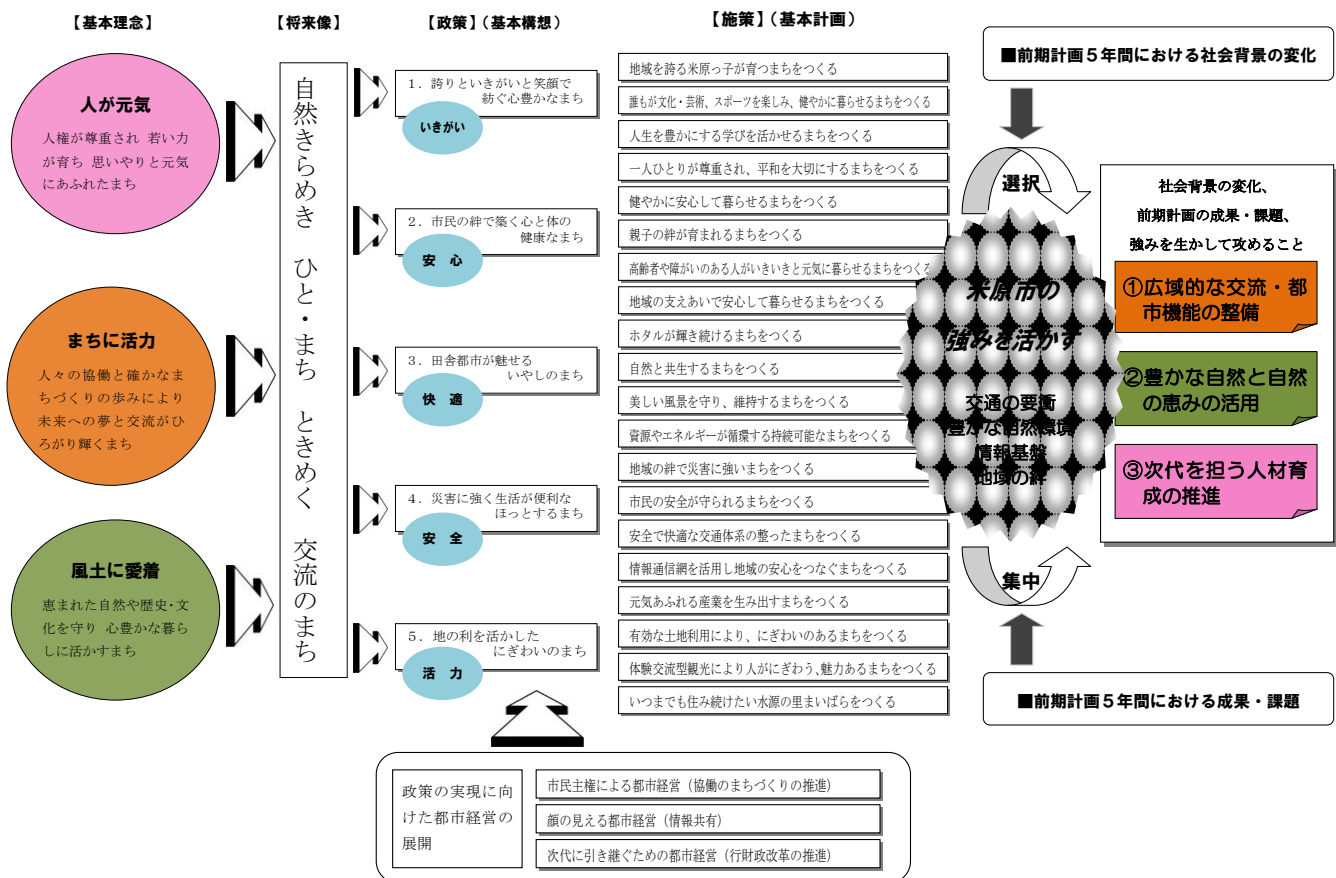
【基本理念】

人が元気
人権が尊重され 若い力が育ち 思いやりと元気にあふれたまち

まちに活力
人々の協働と確かなまちづくりの歩みにより未来への夢と交流がひろがり輝くまち

風土に愛着
恵まれた自然や歴史･文化を守り 心豊かな暮らしに活かすまち

【将来像】

自然きらめき ひと・まち ときめく 交流のまち

【政策】（基本構想）

1．誇りといきがいと笑顔で紡ぐ心豊かなまち
いきがい

2．市民の絆で築く心と体の健康なまち
安 心

3．田舎都市が魅せるいやしのまち
快 適

4．災害に強く生活が便利なほっとするまち
安 全

5．地の利を活かしたにぎわいのまち
活 力

【施策】（基本計画）

地域を誇る米原っ子が育つまちをつくる
誰もが文化・芸術、スポーツを楽しみ、健やかに暮らせるまちをつくる
人生を豊かにする学びを活かせるまちをつくる
一人ひとりが尊重され、平和を大切にするまちをつくる
健やかに安心して暮らせるまちをつくる
親子の絆が育まれるまちをつくる
高齢者や障がいのある人がいきいきと元気に暮らせるまちをつくる
地域の支えあいで安心して暮らせるまちをつくる
ホタルが輝き続けるまちをつくる
自然と共生するまちをつくる
美しい風景を守り、維持するまちをつくる
資源やエネルギーが循環する持続可能なまちをつくる
地域の絆で災害に強いまちをつくる
市民の安全が守られるまちをつくる
安全で快適な交通体系の整ったまちをつくる
情報通信網を活用し地域の安心をつなぐまちをつくる
元気あふれる産業を生み出すまちをつくる
有効な土地利用により、にぎわいのあるまちをつくる
体験交流型観光により人がにぎわう､魅力あるまちをつくる
いつまでも住み続けたい水源の里まいばらをつくる

政策の実現に向けた都市経営の展開
市民主権による都市経営（協働のまちづくりの推進）
顔の見える都市経営（情報共有）
次代に引き継ぐための都市経営（行財政改革の推進）

■前期計画５年間における社会背景の変化

選択

米原市の強みを活かす
交通の要衝
豊かな自然環境
情報基盤
地域の絆

集中

■前期計画５年間における成果・課題

社会背景の変化、
前期計画の成果・課題、
強みを生かして攻めること
①広域的な交流・都市機能の整備
②豊かな自然と自然の恵みの活用
③次代を担う人材育成の推進